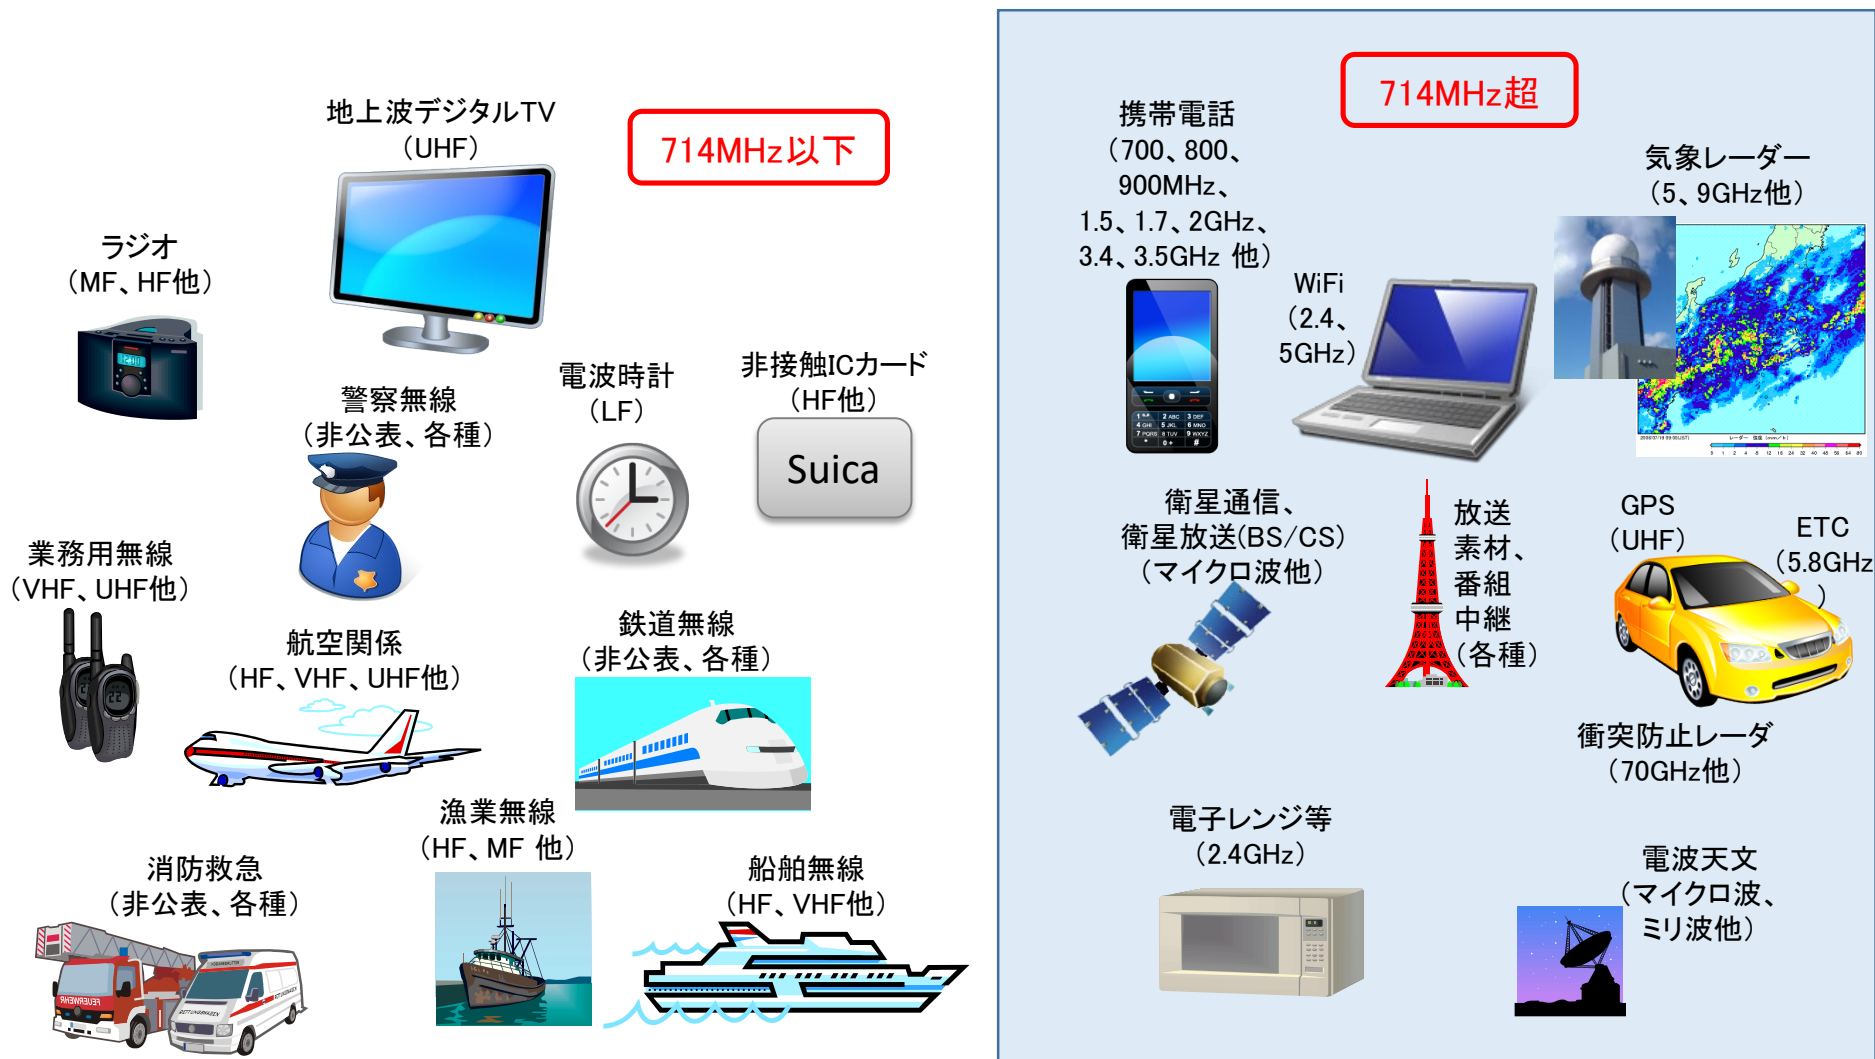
地上波デジタルTV
（UHF）

714MHz以下

ラジオ
（MF、HF他）

警察無線
（非公表、各種）

電波時計
（LF）

非接触ICカード
（HF他）

Suica

業務用無線
（VHF、UHF他）

航空関係
（HF、VHF、UHF他）

鉄道無線
（非公表、各種）

漁業無線
（HF、MF 他）

消防救急
（非公表、各種）

船舶無線
（HF、VHF他）

714MHz超

携帯電話
（700、800、900MHz、1.5、1.7、2GHz、3.4、3.5GHz 他）

WiFi
（2.4、5GHz）

気象レーダー
（5、9GHz他）

衛星通信、
衛星放送(BS/CS)
（マイクロ波他）

放送素材、番組中継（各種）

GPS
（UHF）

ETC
（5.8GHz）

衝突防止レーダ
（70GHz他）

電子レンジ等
（2.4GHz）

電波天文
（マイクロ波、ミリ波他）